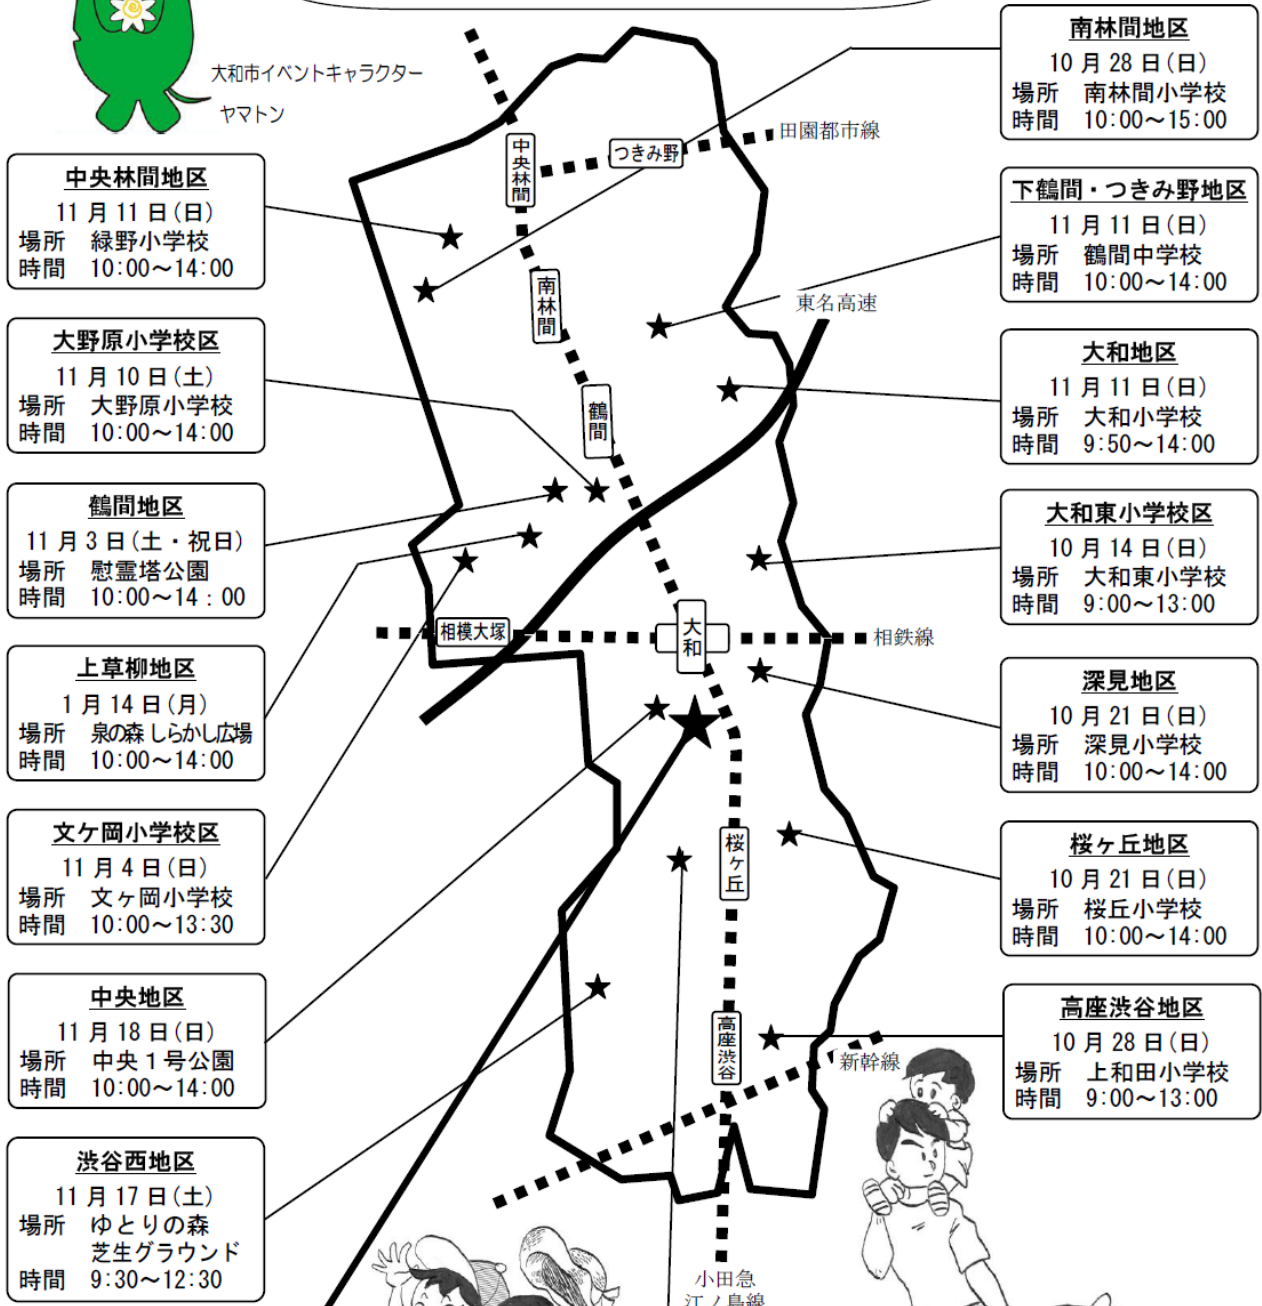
大和市イベントキャラクター
ヤマトン

中央林間地区
11 月 11 日(日)
場所 緑野小学校
時間 10:00～14:00

大野原小学校区
11 月 10 日(土)
場所 大野原小学校
時間 10:00～14:00

鶴間地区
11 月 3 日(土・祝日)
場所 慰霊塔公園
時間 10:00～14：00

上草柳地区
1 月 14 日(月)
場所 泉の森 しらかし広場
時間 10:00～14:00

文ケ岡小学校区
11 月 4 日(日)
場所 文ヶ岡小学校
時間 10:00～13:30

中央地区
11 月 18 日(日)
場所 中央 1 号公園
時間 10:00～14:00

渋谷西地区
11 月 17 日(土)
場所 ゆとりの森
芝生グラウンド
時間 9:30～12:30

南林間地区
10 月 28 日(日)
場所 南林間小学校
時間 10:00～15:00

下鶴間・つきみ野地区
11 月 11 日(日)
場所 鶴間中学校
時間 10:00～14:00

大和地区
11 月 11 日(日)
場所 大和小学校
時間 9:50～14:00

大和東小学校区
10 月 14 日(日)
場所 大和東小学校
時間 9:00～13:00

深見地区
10 月 21 日(日)
場所 深見小学校
時間 10:00～14:00

桜ヶ丘地区
10 月 21 日(日)
場所 桜丘小学校
時間 10:00～14:00

高座渋谷地区
10 月 28 日(日)
場所 上和田小学校
時間 9:00～13:00

中央林間
つきみ野
田園都市線
南林間
東名高速
鶴間
相模大塚
大和
相鉄線
桜ヶ丘
高座渋谷
新幹線
小田急
江ノ島線